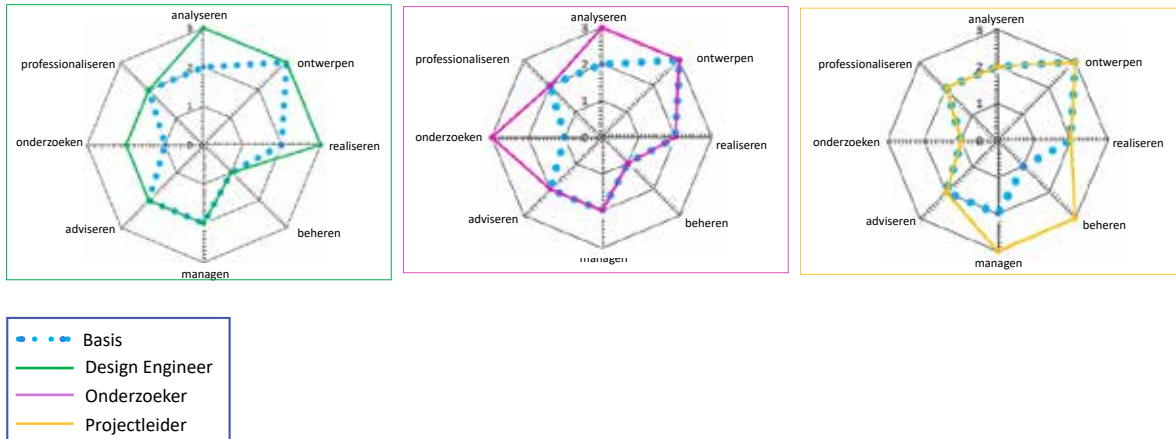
analyseren
ontwerpen
realiseren
beheren
managen
adviseren
onderzoeken
professionaliseren
3
2
1
0

analyseren
ontwerpen
realiseren
beheren
managen
adviseren
onderzoeken
professionaliseren
3
2
1
0

analyseren
ontwerpen
realiseren
beheren
managen
adviseren
onderzoeken
professionaliseren
3
2
1
0

Basis
Design Engineer
Onderzoeker
Projectleider